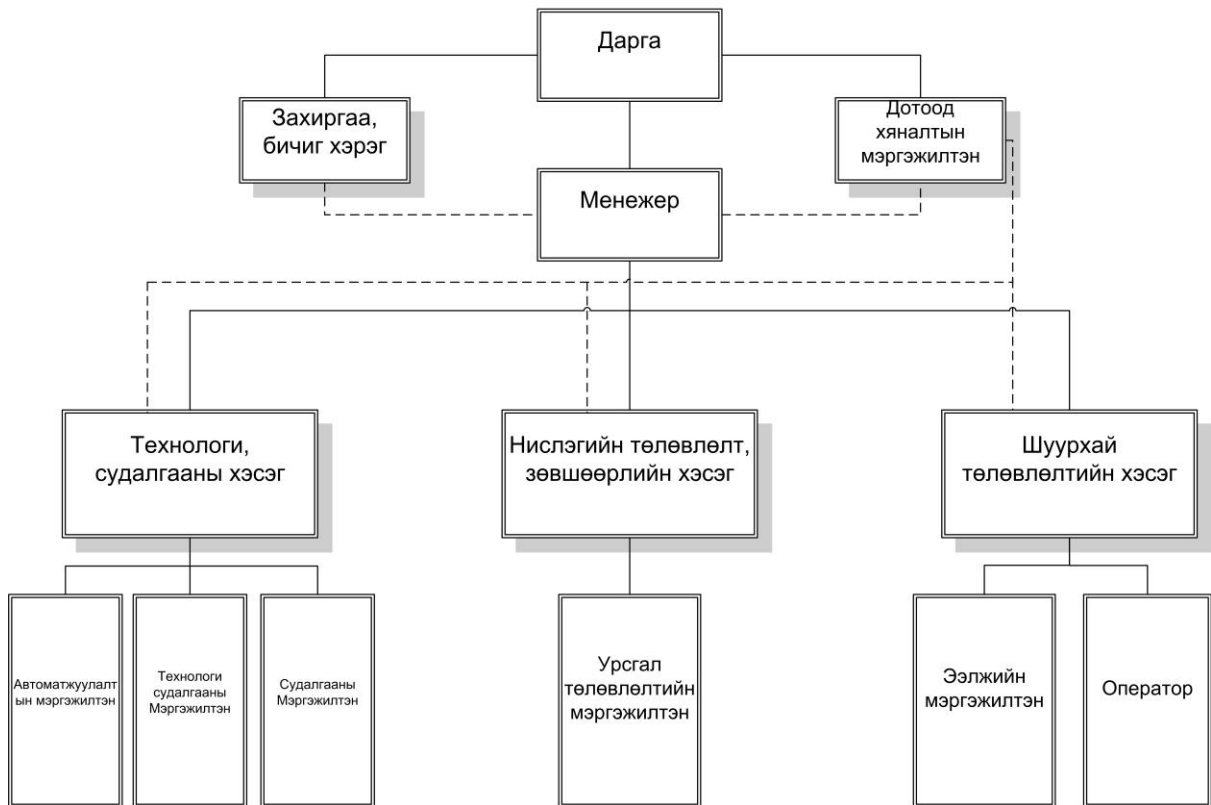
Дарга

Захиргаа, бичиг хэрэг

Дотоод хяналтын мэргэжилтэн

Менежер

Технологи, судалгааны хэсэг

Нислэгийн төлөвлөлт, зөвшөөрлийн хэсэг

Шуурхай төлөвлөлтийн хэсэг

Автоматжуулалтын мэргэжилтэн

Технологи судалгааны Мэргэжилтэн

Судалгааны Мэргэжилтэн

Урсгал төлөвлөлтийн мэргэжилтэн

Ээлжийн мэргэжилтэн

Оператор